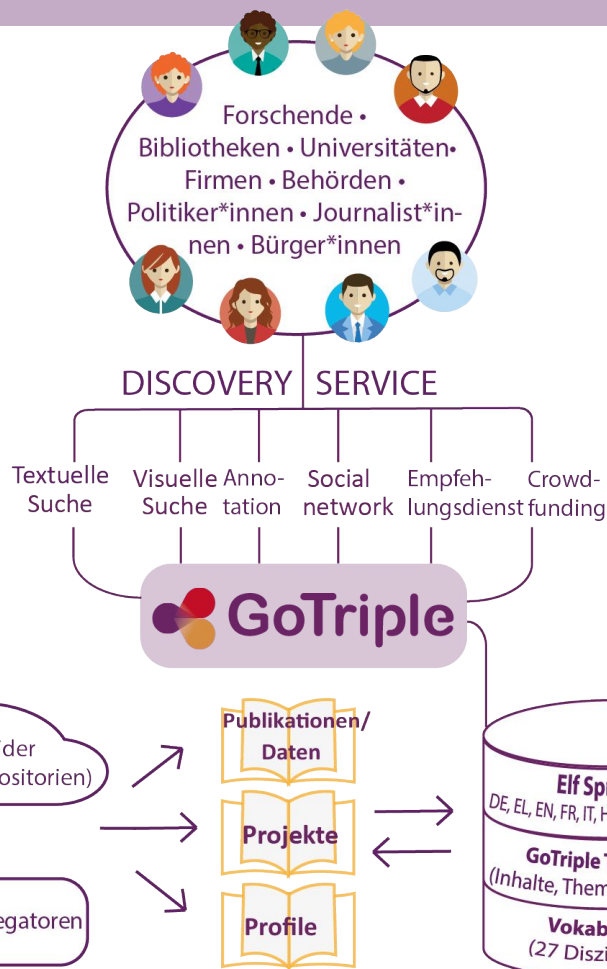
Forschende • Bibliotheken • Universitäten• Firmen • Behörden • Politiker*innen • Journalist*innen • Bürger*innen

DISCOVERY SERVICE

Textuelle Suche

Visuelle Suche

Annotation

Social network

Empfehlungsdienst

Crowdfunding

GoTriple

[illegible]der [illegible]ositorien)

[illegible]egatoren

Publikationen/ Daten

Projekte

Profile

Elf Spr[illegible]
DE, EL, EN, FR, IT, H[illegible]

GoTriple T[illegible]
(Inhalte, Them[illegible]

Vokab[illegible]
(27 Diszi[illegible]